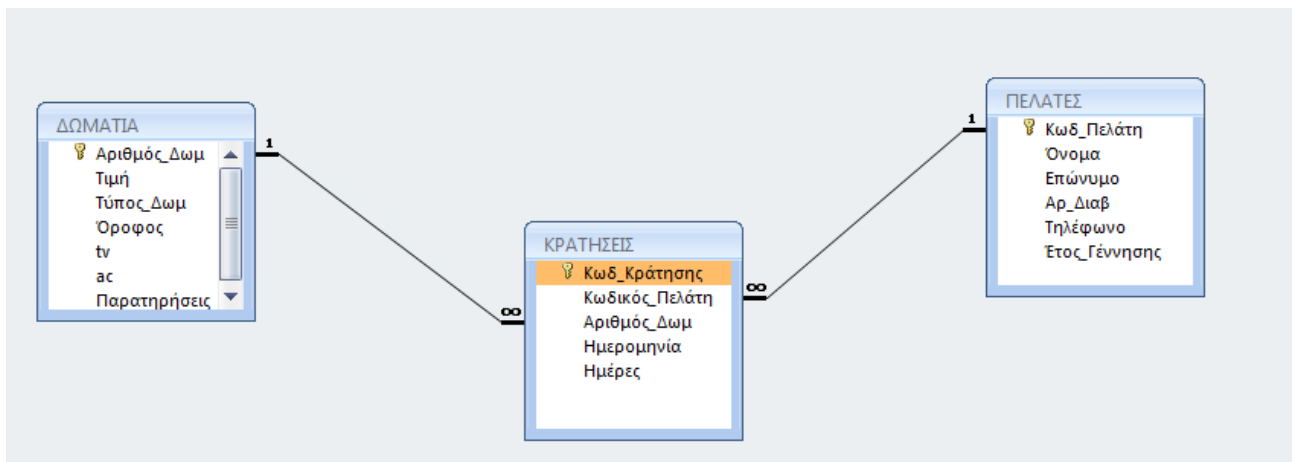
ΔΩΜΑΤΙΑ
Αριθμός_Δωμ
Τιμή
Τύπος_Δωμ
Όροφος
tv
ac
Παρατηρήσεις

1

∞

ΚΡΑΤΗΣΕΙΣ
Κωδ_Κράτησης
Κωδικός_Πελάτη
Αριθμός_Δωμ
Ημερομηνία
Ημέρες

∞

1

ΠΕΛΑΤΕΣ
Κωδ_Πελάτη
Όνομα
Επώνυμο
Αρ_Διαβ
Τηλέφωνο
Έτος_Γέννησης